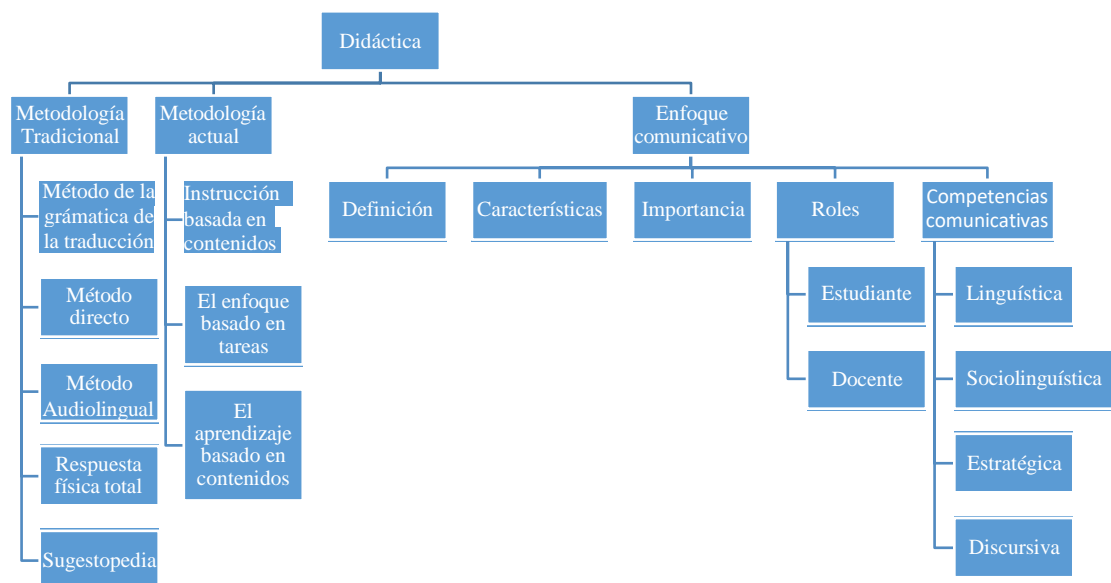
Didáctica

Metodología Tradicional

Método de la grámatica de la traducción

Método directo

Método Audiolingual

Respuesta física total

Sugestopedia

Metodología actual

Instrucción basada en contenidos

El enfoque basado en tareas

El aprendizaje basado en contenidos

Enfoque comunicativo

Definición

Características

Importancia

Roles

Estudiante

Docente

Competencias comunicativas

Linguística

Sociolinguística

Estratégica

Discursiva